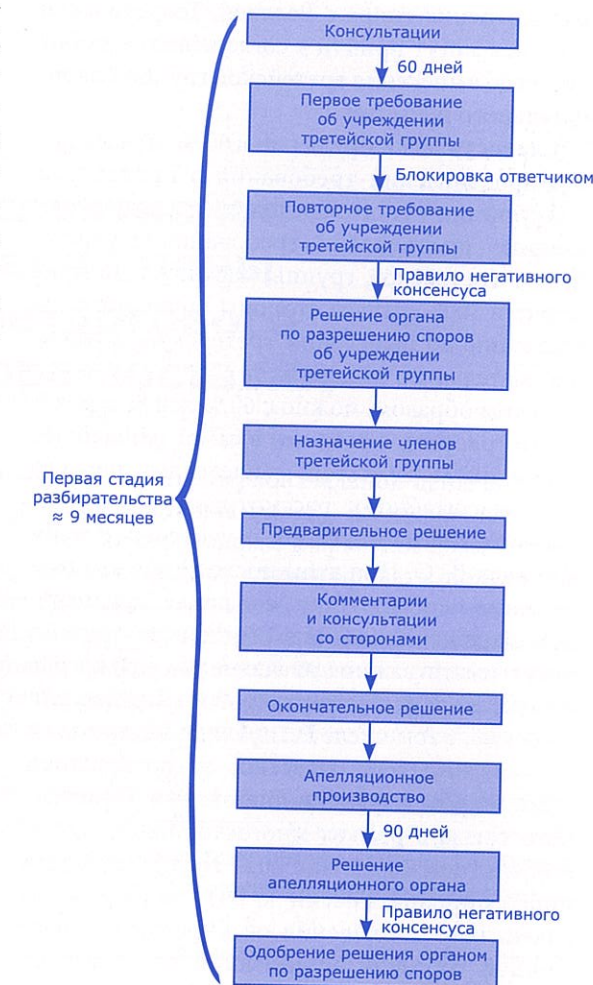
Консультации

60 дней

Первое требование об учреждении третейской группы

Блокировка ответчиком

Повторное требование об учреждении третейской группы

Правило негативного консенсуса

Решение органа по разрешению споров об учреждении третейской группы

Назначение членов третейской группы

Первая стадия разбирательства ≈ 9 месяцев

Предварительное решение

Комментарии и консультации со сторонами

Окончательное решение

Апелляционное производство

90 дней

Решение апелляционного органа

Правило негативного консенсуса

Одобрение решения органом по разрешению споров